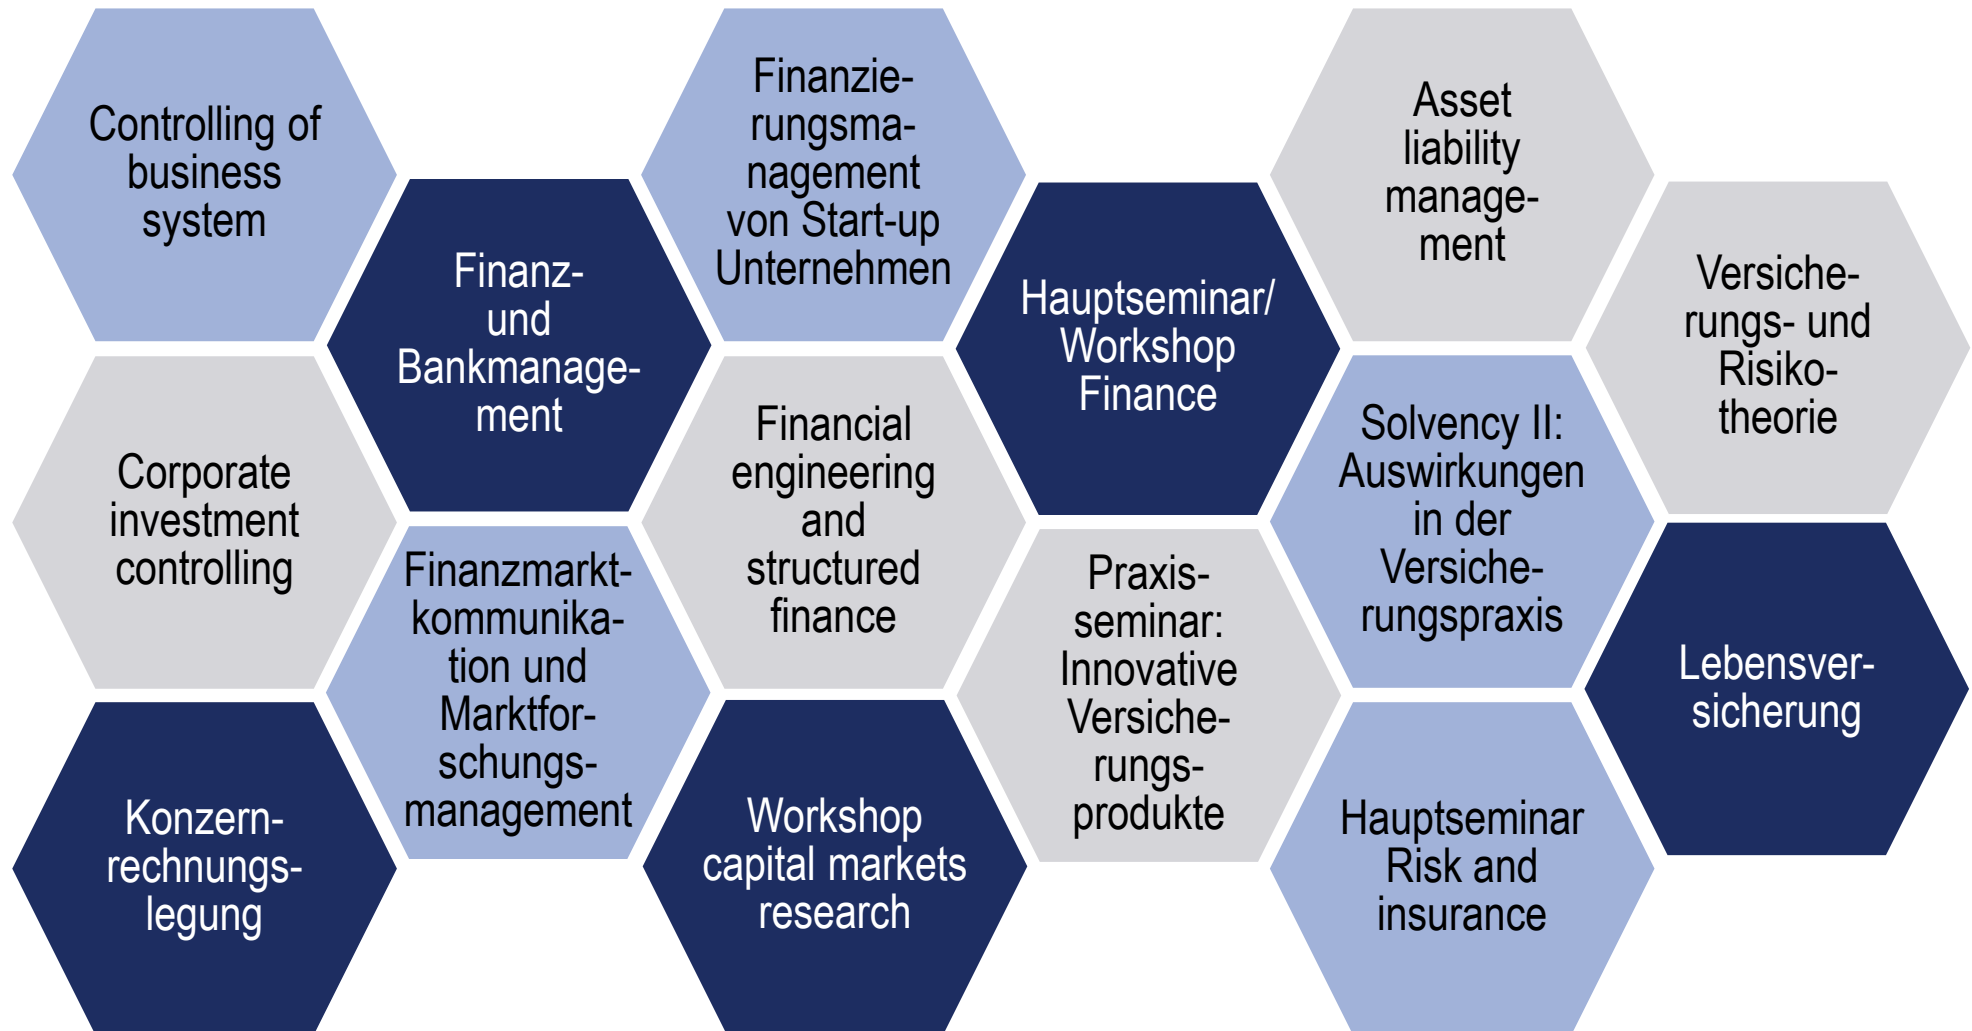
Controlling of business system

Corporate investment controlling

Konzernrechnungslegung

Finanz- und Bankmanagement

Finanzmarktkommunikation und Marktforschungsmanagement

Finanzierungsmanagement von Start-up Unternehmen

Financial engineering and structured finance

Workshop capital markets research

Hauptseminar/ Workshop Finance

Praxisseminar: Innovative Versicherungsprodukte

Asset liability management

Solvency II: Auswirkungen in der Versicherungspraxis

Hauptseminar Risk and insurance

Versicherungs- und Risikotheorie

Lebensversicherung